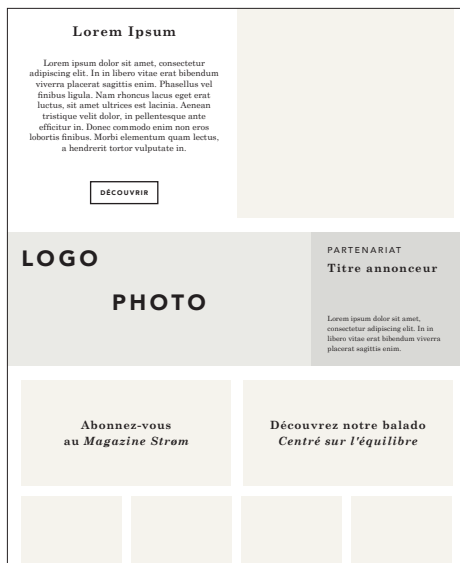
Lorem Ipsum

Lorem ipsum dolor sit amet, consectetur adipiscing elit. In in libero vitae erat bibendum viverra placerat sagittis enim. Phasellus vel finibus ligula. Nam rhoncus lacus eget erat luctus, sit amet ultrices est lacinia. Aenean tristique velit dolor, in pellentesque ante efficitur in. Donec commodo enim non eros lobortis finibus. Morbi elementum quam lectus, a hendrerit tortor vulputate in.

DÉCOUVRIR

LOGO

PHOTO

PARTENARIAT

Titre annonceur

Lorem ipsum dolor sit amet, consectetur adipiscing elit. In in libero vitae erat bibendum viverra placerat sagittis enim.

Abonnez-vous au *Magazine Strøm*

Découvrez notre balado *Centré sur l'équilibre*